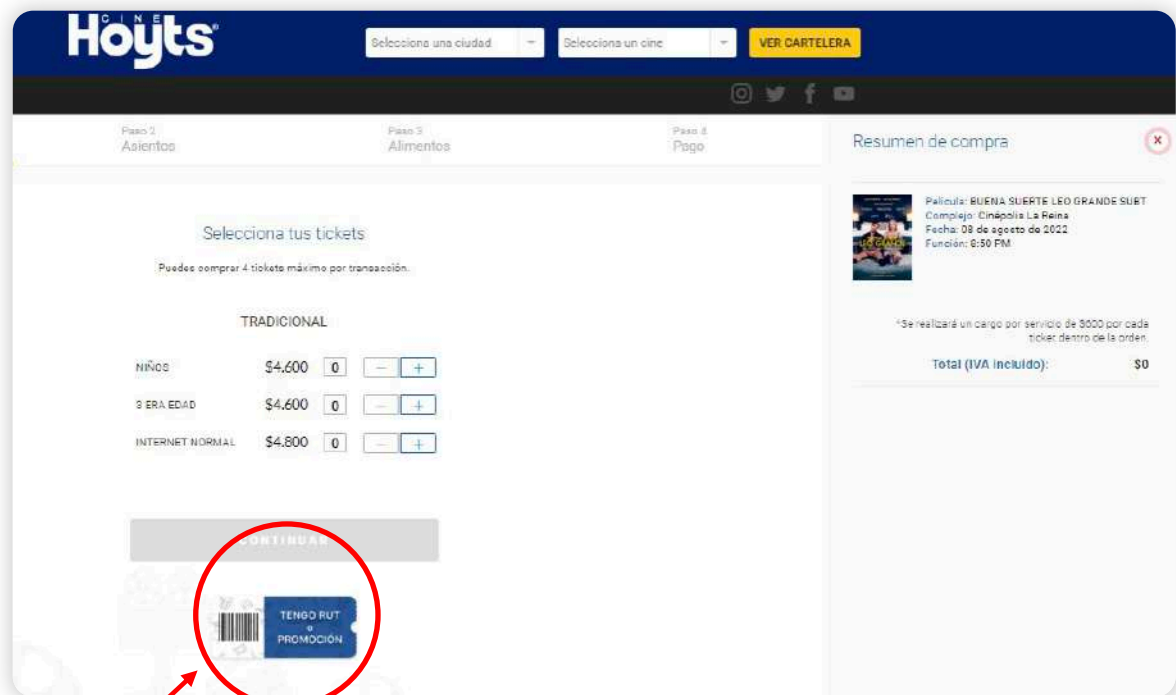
CINE Hoyts

Selecciona una ciudad

Selecciona un cine

VER CARTELERA

Paso 2
Asientos

Paso 3
Alimentos

Paso 4
Pago

Resumen de compra

×

Selecciona tus tickets

Puedes comprar 4 tickets máximo por transacción.

TRADICIONAL

| | | | |
|---|---|---|---|
| NIÑOS | \$4.600 | 0 | − + |
| 3 ERA EDAD | \$4.600 | 0 | − + |
| INTERNET NORMAL | \$4.800 | 0 | − + |

CONTINUAR

TENGO RUT o PROMOCIÓN

Película: BUENA SUERTE LEO GRANDE SUBT
Complejo: Cinépolis La Reina
Fecha: 08 de agosto de 2022
Función: 6:50 PM

*Se realizará un cargo por servicio de 3000 por cada ticket dentro de la orden.

Total (IVA incluido): \$0